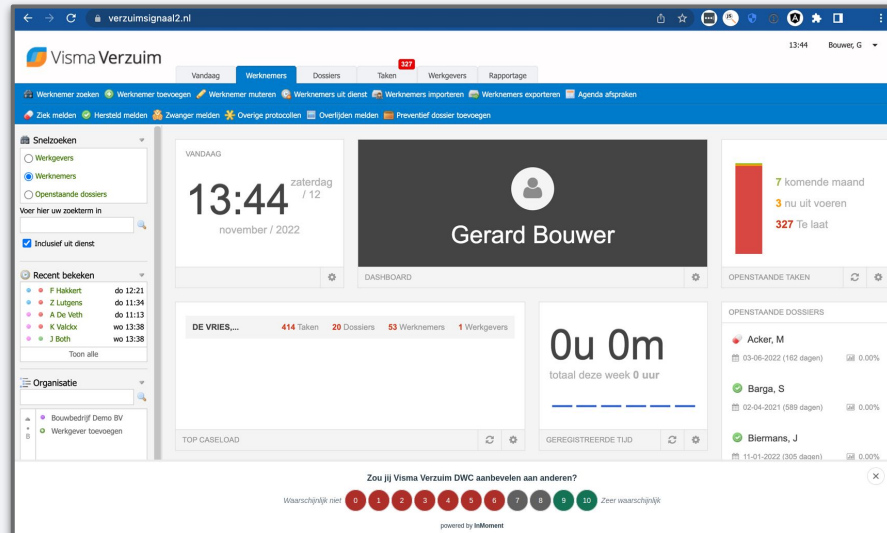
verzuimsignaal2.nl

Visma Verzuim

13:44 Bouwer, G

Vandaag | Werknemers | Dossiers | Taken 327 | Werkgevers | Rapportage

Werknemer zoeken | Werknemer toevoegen | Werknemer muteren | Werknemers uit dienst | Werknemers importeren | Werknemers exporteren | Agenda afspraken

Ziek melden | Hersteld melden | Zwanger melden | Overige protocollen | Overlijden melden | Preventief dossier toevoegen

Snelzoeken
Werkgevers
Werknemers
Openstaande dossiers
Voer hier uw zoekterm in
Inclusief uit dienst

Recent bekeken
F Hakkert do 12:21
Z Lutgens do 11:34
A De Veth do 11:13
K Valckx wo 13:38
J Both wo 13:38
Toon alle

Organisatie
Bouwbedrijf Demo BV
Werkgever toevoegen

VANDAAG
13:44 zaterdag / 12
november / 2022

Gerard Bouwer
DASHBOARD

7 komende maand
3 nu uit voeren
327 Te laat
OPENSTAANDE TAKEN

DE VRIES,... 414 Taken 20 Dossiers 53 Werknemers 1 Werkgevers
TOP CASELOAD

0u 0m
totaal deze week 0 uur
GEREGISTREERDE TIJD

OPENSTAANDE DOSSIERS
Acker, M
03-06-2022 (162 dagen) 0.00%
Barga, S
02-04-2021 (589 dagen) 0.00%
Biermans, J
11-01-2022 (305 dagen) 0.00%

Zou jij Visma Verzuim DWC aanbevelen aan anderen?
Waarschijnlijk niet 0 1 2 3 4 5 6 7 8 9 10 Zeer waarschijnlijk
powered by InMoment